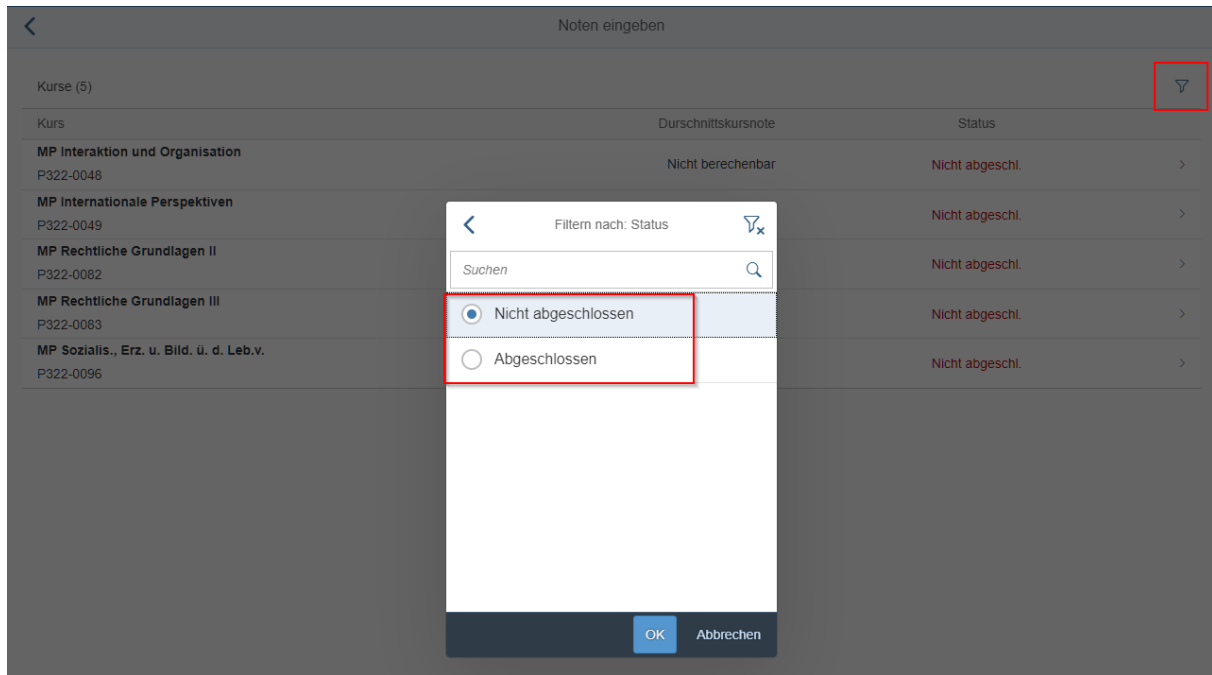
Noten eingeben

Kurse (5)

| Kurs | Durchschnittskursnote | Status |
|---|---|---|
| MP Interaktion und Organisation P322-0048 | Nicht berechenbar | Nicht abgeschl. |
| MP Internationale Perspektiven P322-0049 | | Nicht abgeschl. |
| MP Rechtliche Grundlagen II P322-0082 | | Nicht abgeschl. |
| MP Rechtliche Grundlagen III P322-0083 | | Nicht abgeschl. |
| MP Sozialis., Erz. u. Bild. ü. d. Leb.v. P322-0096 | | Nicht abgeschl. |

Filtern nach: Status

Suchen

Nicht abgeschlossen

Abgeschlossen

OK

Abbrechen